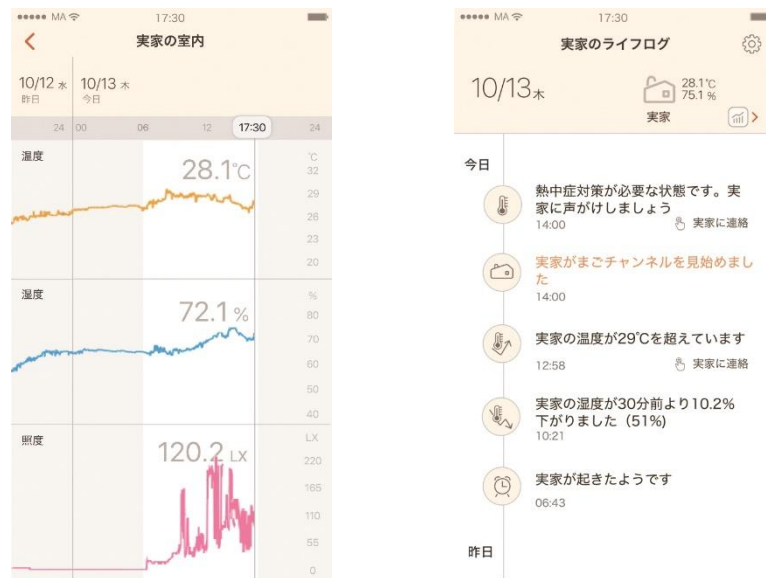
●●●●● MA 17:30

実家の室内

10/12 水 昨日
10/13 木 今日

24 00 06 12 17:30 24

温度
28.1℃
℃
32
29
26
23
20

湿度
72.1%
%
80
70
60
50
40

照度
120.2 LX
LX
220
165
110
55
0

●●●●● MA 17:30

実家のライフログ

10/13木
28.1℃
75.1%
実家

今日

熱中症対策が必要な状態です。実家に声がけしましょう
14:00
実家に連絡

実家がまごチャンネルを見始めました
14:00

実家の温度が29℃を超えています
12:58
実家に連絡

実家の湿度が30分前より10.2%下がりました（51%）
10:21

実家が起きたようです
06:43

昨日